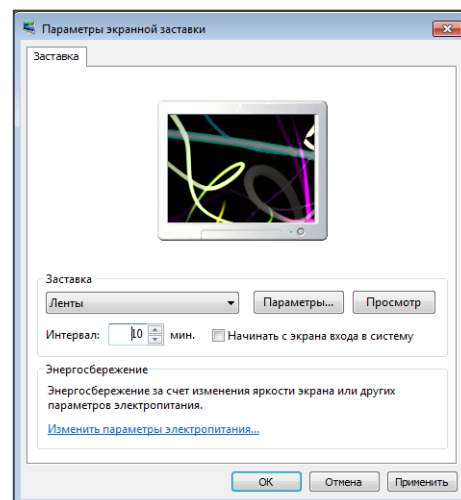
Параметры экранной заставки

Заставка

Заставка

Ленты

Параметры...

Просмотр

Интервал: 10 мин.

Начинать с экрана входа в систему

Энергосбережение

Энергосбережение за счет изменения яркости экрана или других параметров электропитания.

Изменить параметры электропитания...

ОК

Отмена

Применить